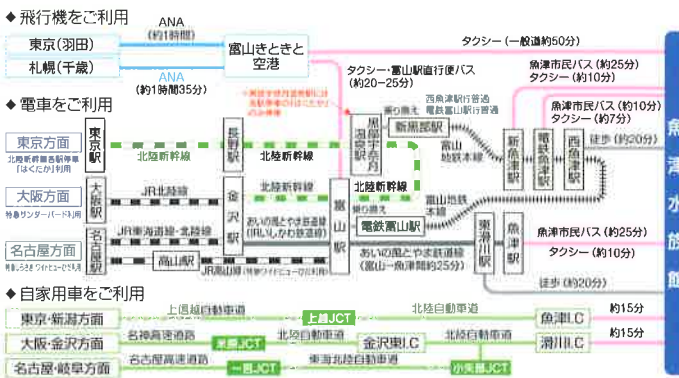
◆飛行機をご利用

ANA
(約1時間)

東京(羽田)

札幌(千歳)

富山きときと空港

ANA
(約1時間35分)

タクシー(一般道約50分)

タクシー・富山駅直行便バス
(約20~25分)

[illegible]

◆電車をご利用

東京方面
北陸新幹線直通列車「はくたか」利用

大阪方面
特急サンダーバード利用

名古屋方面
特急ひだ・ワイドビューひだ利用

東京駅

長野駅

北陸新幹線

北陸新幹線

JR北陸線

大阪駅

金沢駅

北陸新幹線

あいの風とやま鉄道線(IRいしかわ鉄道線)

JR東海道線・北陸線

名古屋駅

高山駅

JR高山線(特急ワイドビューひだ利用)

黒部宇奈月温泉駅

乗り換え

新黒部駅

西魚津駅行普通
電鉄富山駅行普通

富山地鉄本線

富山駅

乗り換え

電鉄富山駅

富山地鉄本線

あいの風とやま鉄道線
(富山~魚津間約25分)

新魚津駅

電鉄魚津駅

西魚津駅

魚津市民バス(約25分)
タクシー(約10分)

魚津市民バス(約10分)
タクシー(約7分)

徒歩(約20分)

東滑川駅

魚津駅

魚津市民バス(約25分)

タクシー(約10分)

徒歩(約20分)

魚津水族館

◆自家用車をご利用

東京・新潟方面

上信越自動車道

上越JCT

北陸自動車道

魚津I.C

約15分

大阪・金沢方面

名神高速道路

米原JCT

北陸自動車道

金沢東I.C

北陸自動車道

滑川I.C

約15分

名古屋・岐阜方面

名古屋高速道路

一宮JCT

東海北陸自動車道

小矢部JCT